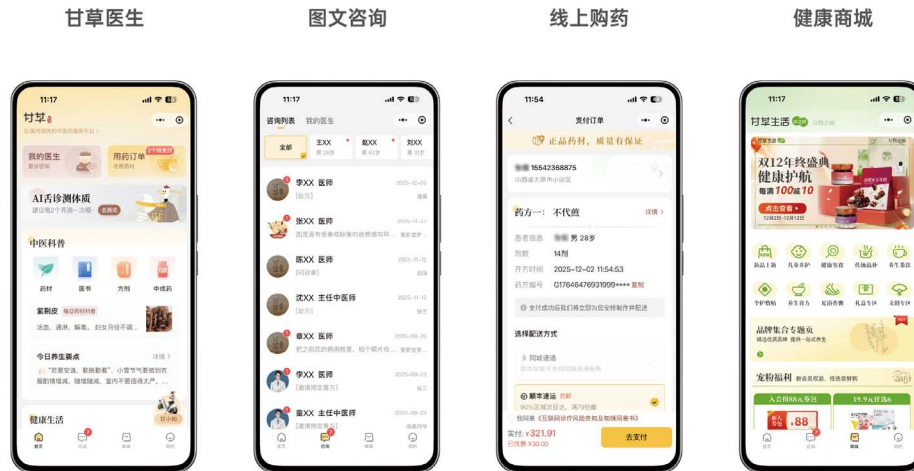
甘草医生

图文咨询

线上购药

健康商城

11:17
甘草
我的医生
用药订单
AI舌诊测体质
中医科普
药材
医书
方剂
中成药
紫荆皮
今日养生窍点
健康生活
首页
咨询
商城
我的

11:17
咨询列表
我的医生
全部
王XX
赵XX
刘XX
李XX 医师
2025-12-02
张XX 医师
2025-11-21
陈XX 医师
2025-11-12
沈XX 主任中医师
2025-11-12
章XX 医师
2025-09-25
李XX 医师
2025-09-23
童XX 主任中医师
2025-09-23
首页
咨询
商城
我的

11:54
支付订单
正品药材，质量有保证
15542368875
药方一： 不代煎
详情
患者信息
男 28岁
剂数
14剂
开方时间
2025-12-02 11:54:53
药方编号
G17646476 01999****
复制
选择配送方式
同城速递
顺丰速运
实付: ¥321.91
去支付

11:17
甘草生活
双12年终盛典
健康护航
每满100减10
点击查看
新品上新
儿童专区
健康饮食
传统滋补
养生茶饮
个护馆
养生食方
见面香囊
礼品专区
文创专区
品牌集合专题页
宠粉福利
88
首页
咨询
商城
我的